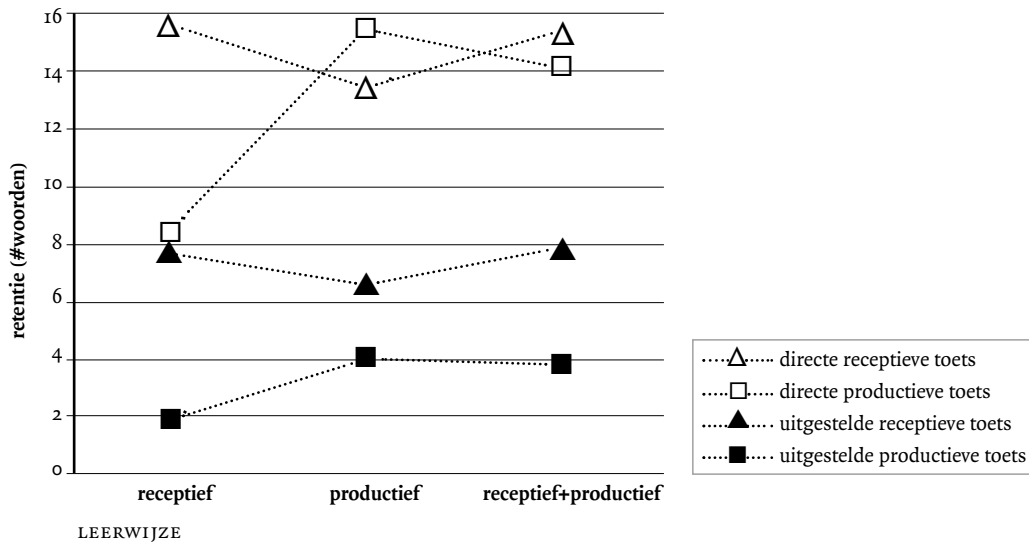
16
14
12
10
8
6
4
2
0

retentie (#woorden)

receptief
productief
receptief+productief

LEERWIJZE

directe receptieve toets
directe productieve toets
uitgestelde receptieve toets
uitgestelde productieve toets